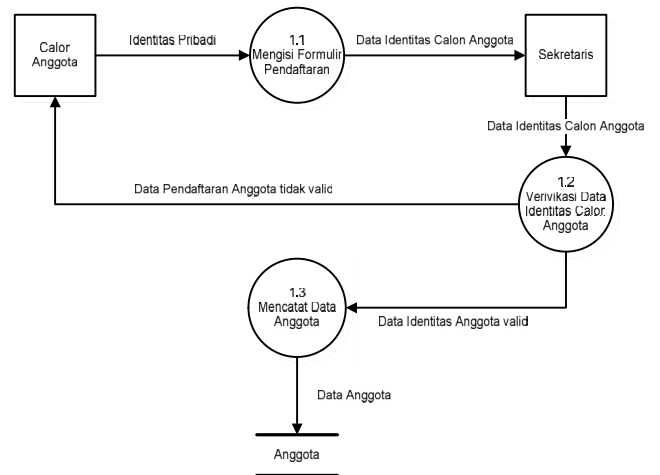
Calor Anggota

Identitas Pribadi

1.1
Mengisi Formulir Pendaftaran

Data Identitas Calon Anggota

Sekretaris

Data Identitas Calon Anggota

Data Pendaftaran Anggota tidak valid

1.2
Verivikasi Data Identitas Calon Anggota

1.3
Mencatat Data Anggota

Data Identitas Anggota valid

Data Anggota

Anggota